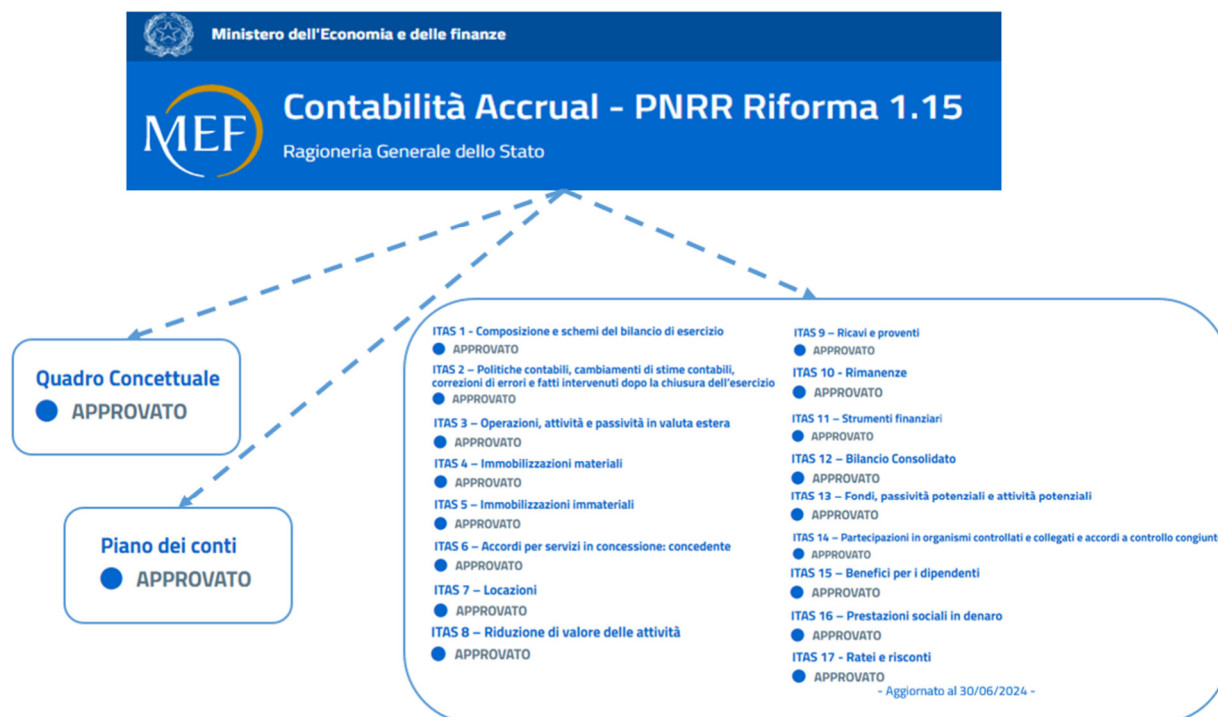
Ministero dell'Economia e delle finanze

MEF

Contabilità Accrual - PNRR Riforma 1.15

Ragioneria Generale dello Stato

Quadro Concettuale
APPROVATO

Piano dei conti
APPROVATO

ITAS 1 - Composizione e schemi del bilancio di esercizio
APPROVATO

ITAS 2 – Politiche contabili, cambiamenti di stime contabili, correzioni di errori e fatti intervenuti dopo la chiusura dell'esercizio
APPROVATO

ITAS 3 – Operazioni, attività e passività in valuta estera
APPROVATO

ITAS 4 – Immobilizzazioni materiali
APPROVATO

ITAS 5 – Immobilizzazioni immateriali
APPROVATO

ITAS 6 – Accordi per servizi in concessione: concedente
APPROVATO

ITAS 7 – Locazioni
APPROVATO

ITAS 8 – Riduzione di valore delle attività
APPROVATO

ITAS 9 – Ricavi e proventi
APPROVATO

ITAS 10 - Rimanenze
APPROVATO

ITAS 11 – Strumenti finanziari
APPROVATO

ITAS 12 – Bilancio Consolidato
APPROVATO

ITAS 13 – Fondi, passività potenziali e attività potenziali
APPROVATO

ITAS 14 – Partecipazioni in organismi controllati e collegati e accordi a controllo congiunt
APPROVATO

ITAS 15 – Benefici per i dipendenti
APPROVATO

ITAS 16 – Prestazioni sociali in denaro
APPROVATO

ITAS 17 - Ratei e risconti
APPROVATO

- Aggiornato al 30/06/2024 -